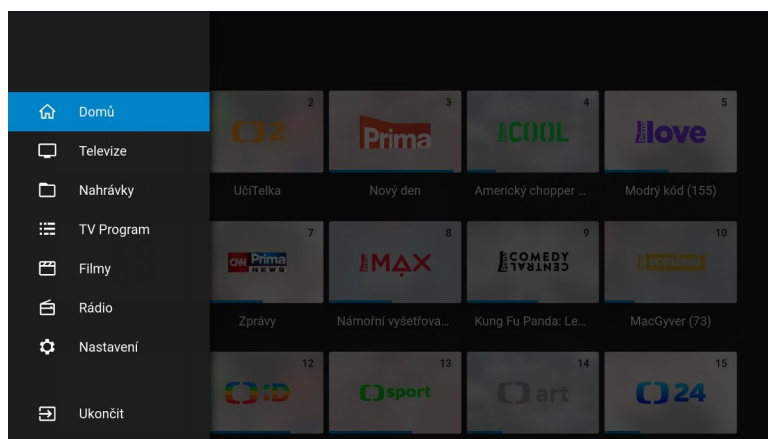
Domů
Televize
Nahrávky
TV Program
Filmy
Rádio
Nastavení
Ukončit

2
3
Prima
4
COOL
5
love
UčiTelka
Nový den
Americký chopper ...
Modrý kód (155)
7
CNN Prima NEWS
8
MAX
9
COMEDY CENTRAL
10
Zprávy
Námořní vyšetřova...
Kung Fu Panda: Le...
MacGyver (73)
12
:D
13
sport
14
art
15
24